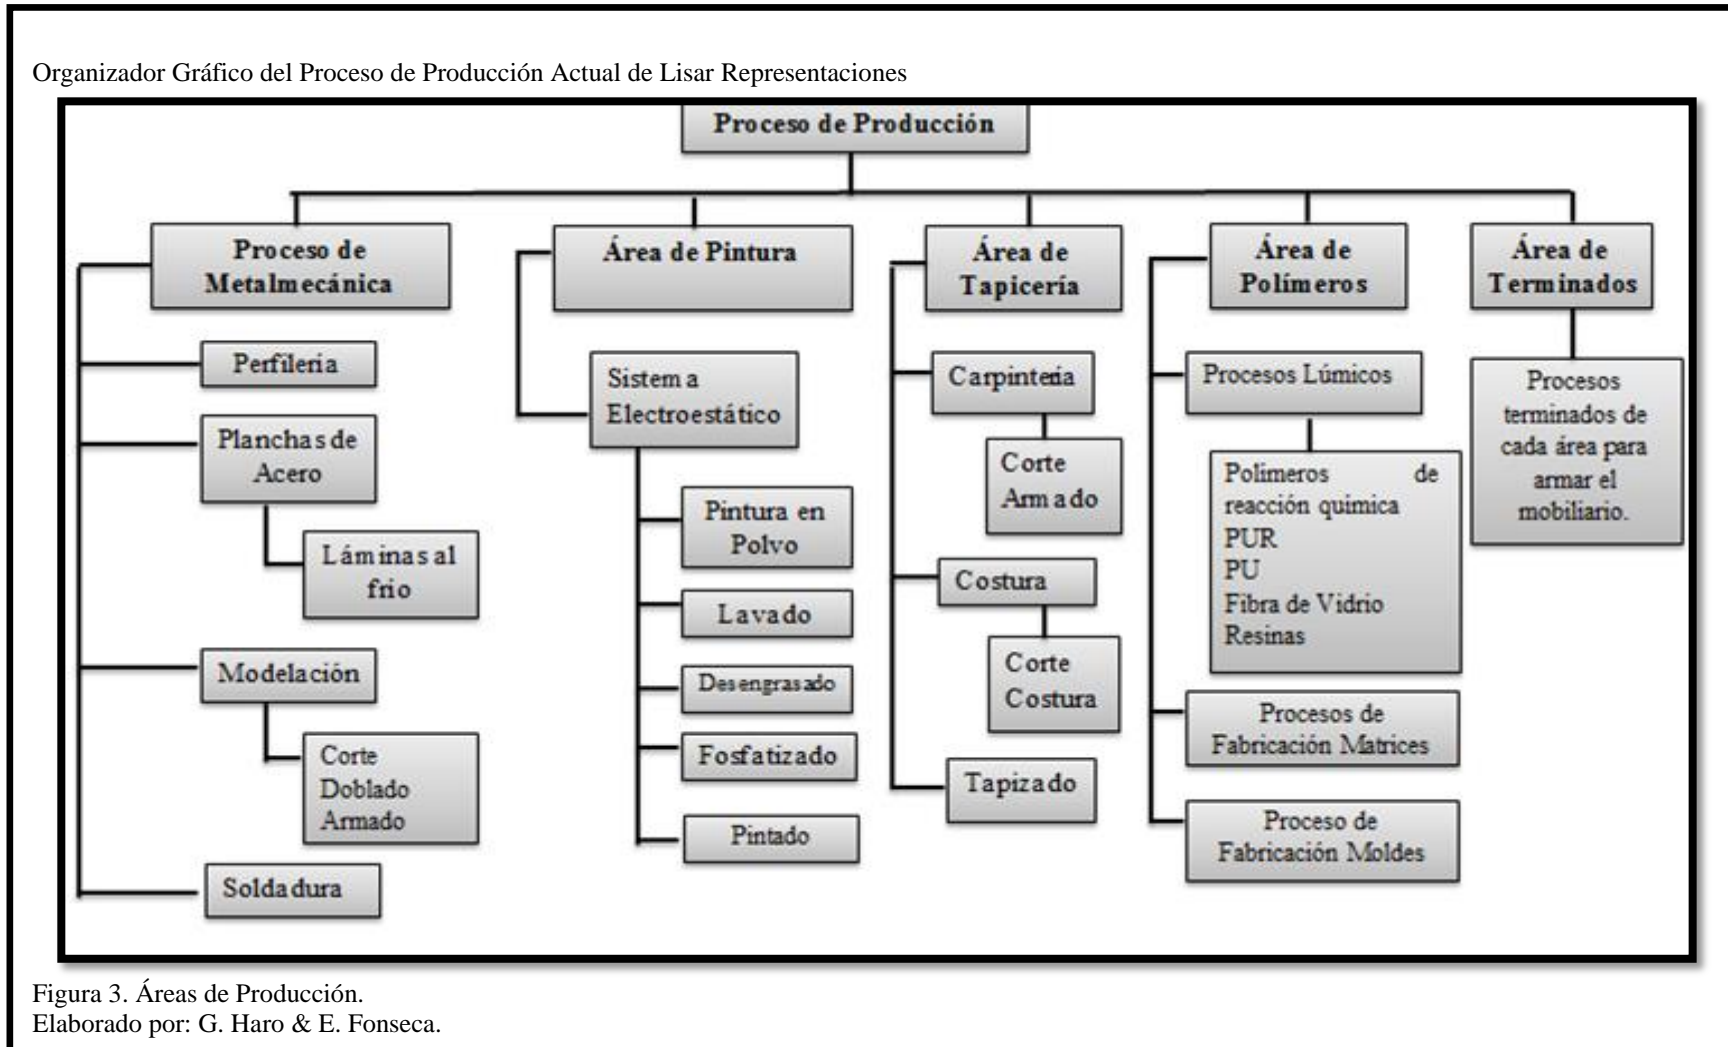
Organizador Gráfico del Proceso de Producción Actual de Lisar Representaciones

Proceso de Producción

Proceso de Metalmecánica

Perfileria

Planchas de Acero

Láminas al frio

Modelación

Corte
Doblado
Armado

Soldadura

Área de Pintura

Sistema Electroestático

Pintura en Polvo

Lavado

Desengrasado

Fosfatizado

Pintado

Área de Tapicería

Carpintería

Corte Armado

Costura

Corte Costura

Tapizado

Área de Polímeros

Procesos Lúmicos

Polimeros de reacción quimica
PUR
PU
Fibra de Vidrio
Resinas

Procesos de Fabricación Matrices

Proceso de Fabricación Moldes

Área de Terminados

Procesos terminados de cada área para armar el mobiliario.

Figura 3. Áreas de Producción.
Elaborado por: G. Haro & E. Fonseca.